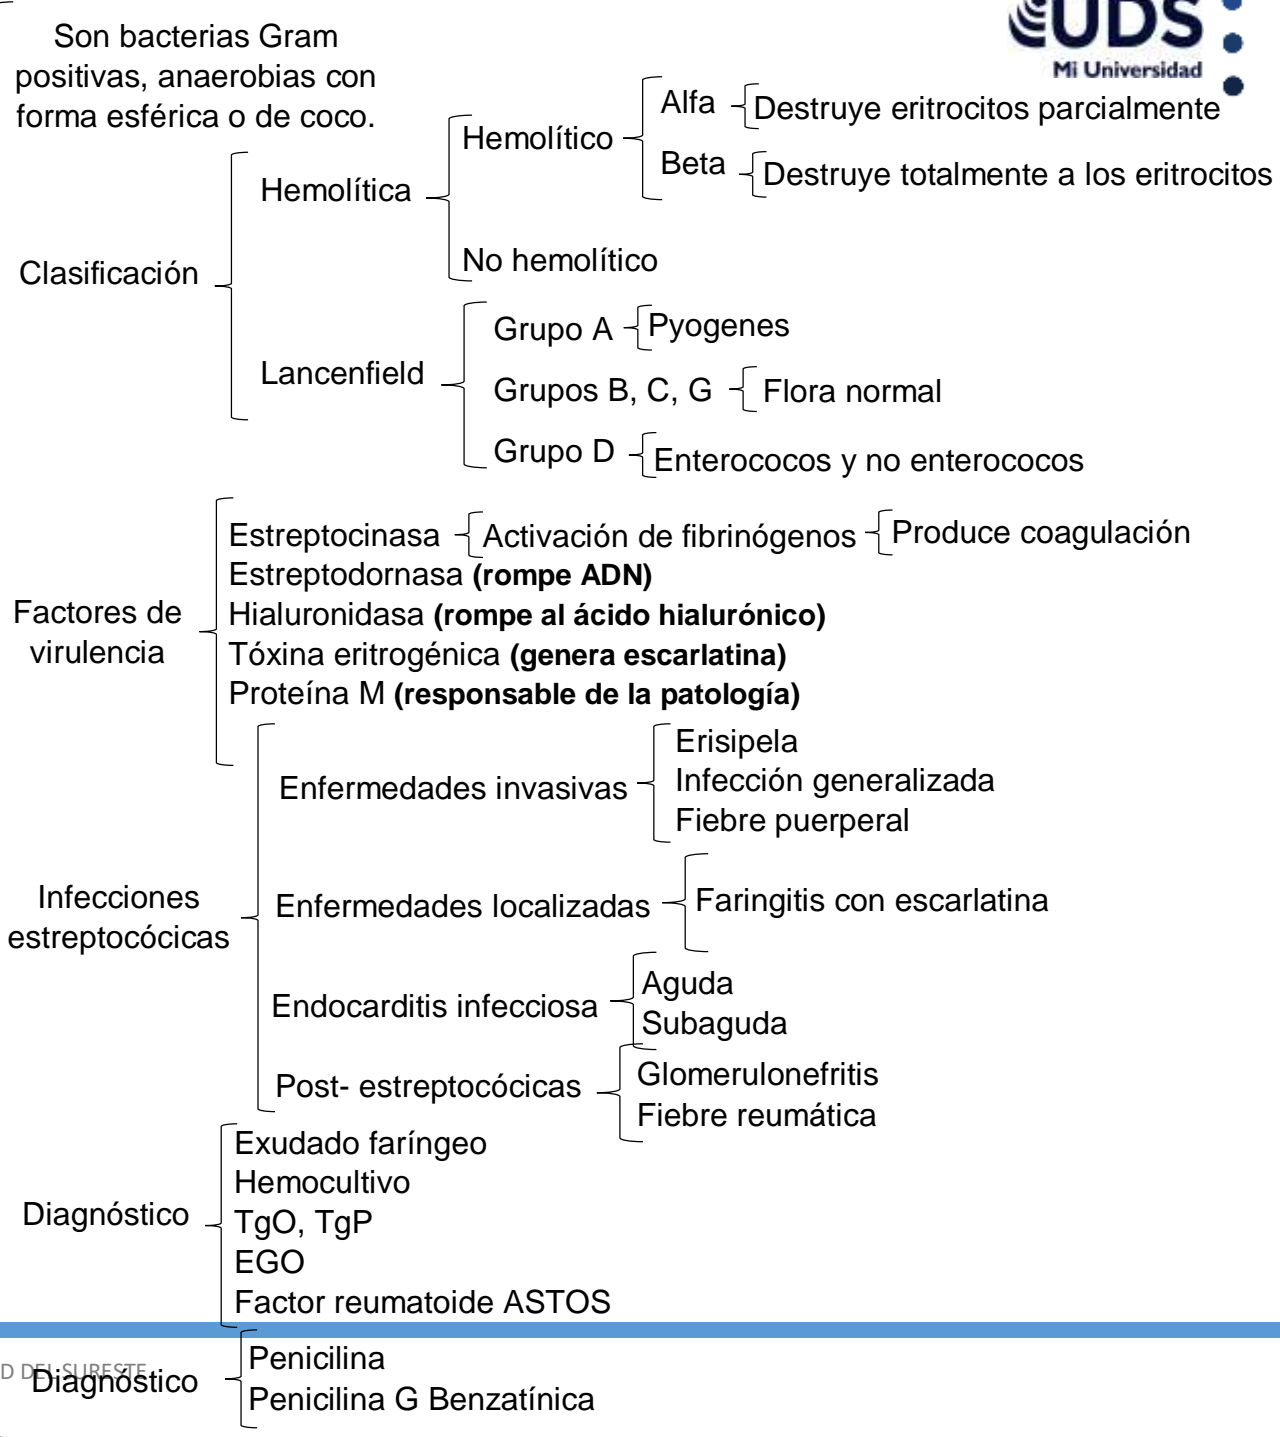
UDS
Mi Universidad

Son bacterias Gram positivas, anaerobias con forma esférica o de coco.

Clasificación
Hemolítica
Hemolítico
Alfa
Destruye eritrocitos parcialmente
Beta
Destruye totalmente a los eritrocitos
No hemolítico
Lancenfield
Grupo A
Pyogenes
Grupos B, C, G
Flora normal
Grupo D
Enterococos y no enterococos

Factores de virulencia
Estreptocinasa
Activación de fibrinógenos
Produce coagulación
Estreptodornasa **(rompe ADN)**
Hialuronidasa **(rompe al ácido hialurónico)**
Tóxina eritrogénica **(genera escarlatina)**
Proteína M **(responsable de la patología)**

Infecciones estreptocócicas
Enfermedades invasivas
Erisipela
Infección generalizada
Fiebre puerperal
Enfermedades localizadas
Faringitis con escarlatina
Endocarditis infecciosa
Aguda
Subaguda
Post- estreptocócicas
Glomerulonefritis
Fiebre reumática

Diagnóstico
Exudado faríngeo
Hemocultivo
TgO, TgP
EGO
Factor reumatoide ASTOS

D DEL SURESTE
Diagnóstico
Penicilina
Penicilina G Benzatínica